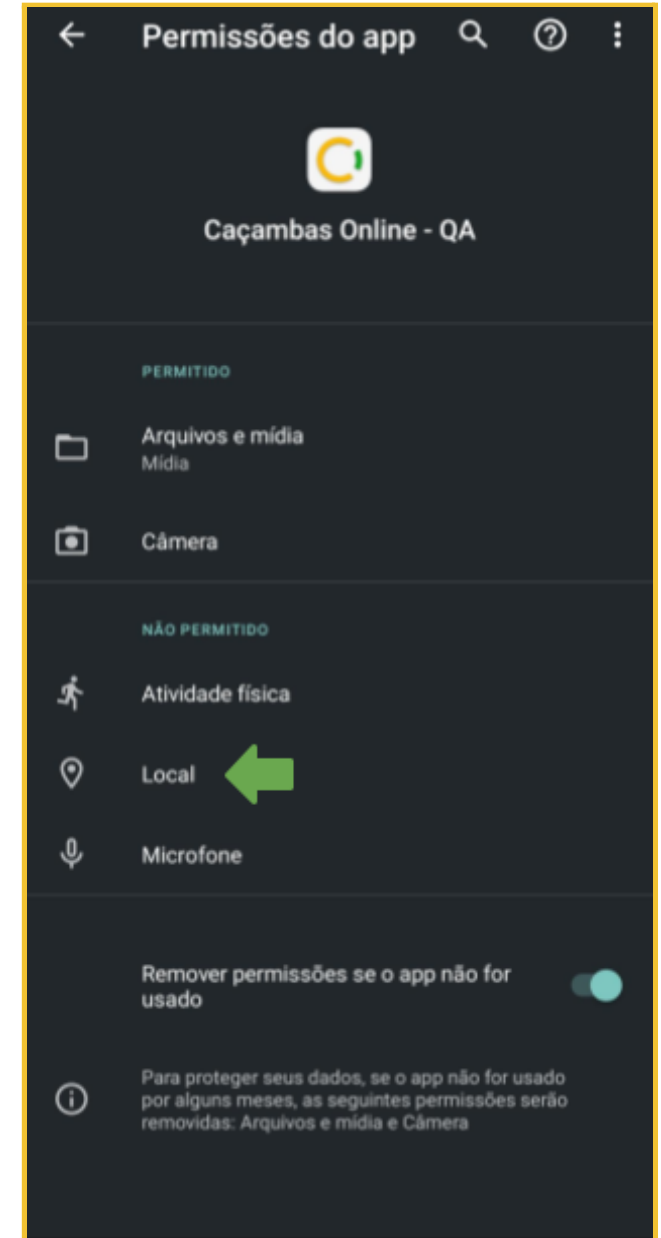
Permissões do app

Caçambas Online - QA

PERMITIDO

Arquivos e mídia
Mídia

Câmera

NÃO PERMITIDO

Atividade física

Local

Microfone

Remover permissões se o app não for usado

Para proteger seus dados, se o app não for usado por alguns meses, as seguintes permissões serão removidas: Arquivos e mídia e Câmera